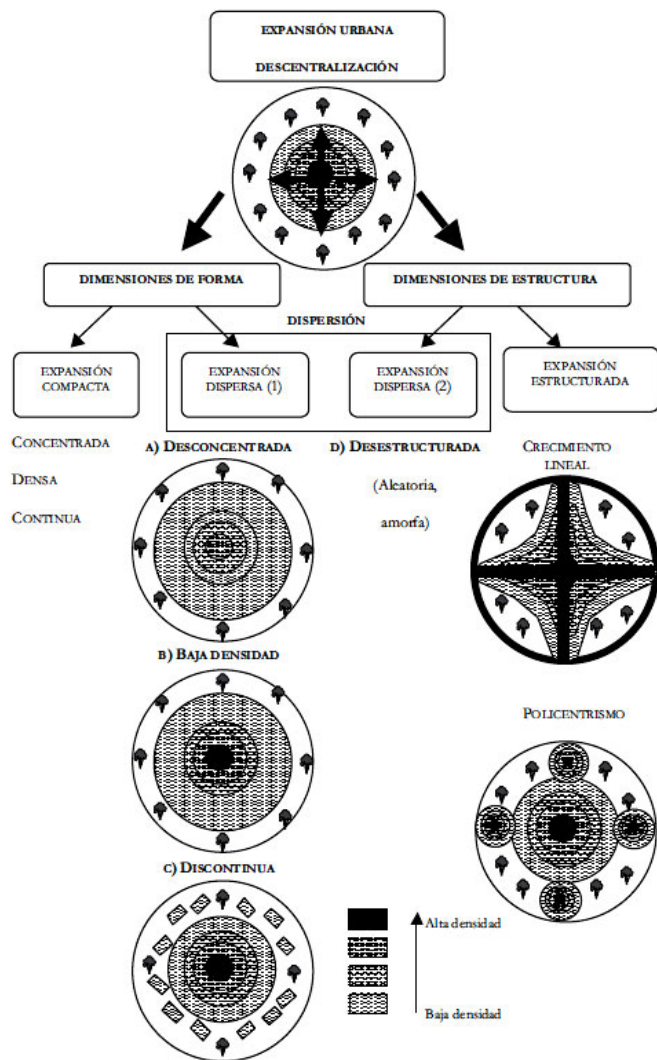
EXPANSIÓN URBANA

DESCENTRALIZACIÓN

DIMENSIONES DE FORMA

DIMENSIONES DE ESTRUCTURA

DISPERSIÓN

EXPANSIÓN COMPACTA

EXPANSIÓN DISPERSA (1)

EXPANSIÓN DISPERSA (2)

EXPANSIÓN ESTRUCTURADA

CONCENTRADA

DENSA

CONTINUA

A) DESCONCENTRADA

D) DESESTRUCTURADA

(Aleatoria, amorfa)

CRECIMIENTO LINEAL

B) BAJA DENSIDAD

POLICENTRISMO

C) DISCONTINUA

Alta densidad

Baja densidad